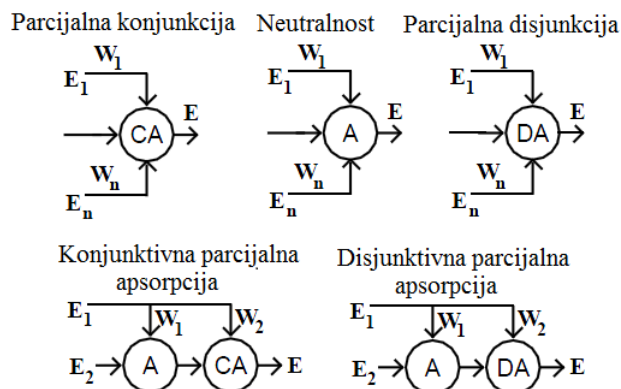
Parcijalna konjunkcija

$W_1$
$E_1$
CA
E
$W_n$
$E_n$

Neutralnost

$W_1$
$E_1$
A
E
$W_n$
$E_n$

Parcijalna disjunkcija

$W_1$
$E_1$
DA
E
$W_n$
$E_n$

Konjunktivna parcijalna apsorpcija

$E_1$
$W_1$
$W_2$
$E_2$
A
CA
E

Disjunktivna parcijalna apsorpcija

$E_1$
$W_1$
$W_2$
$E_2$
A
DA
E